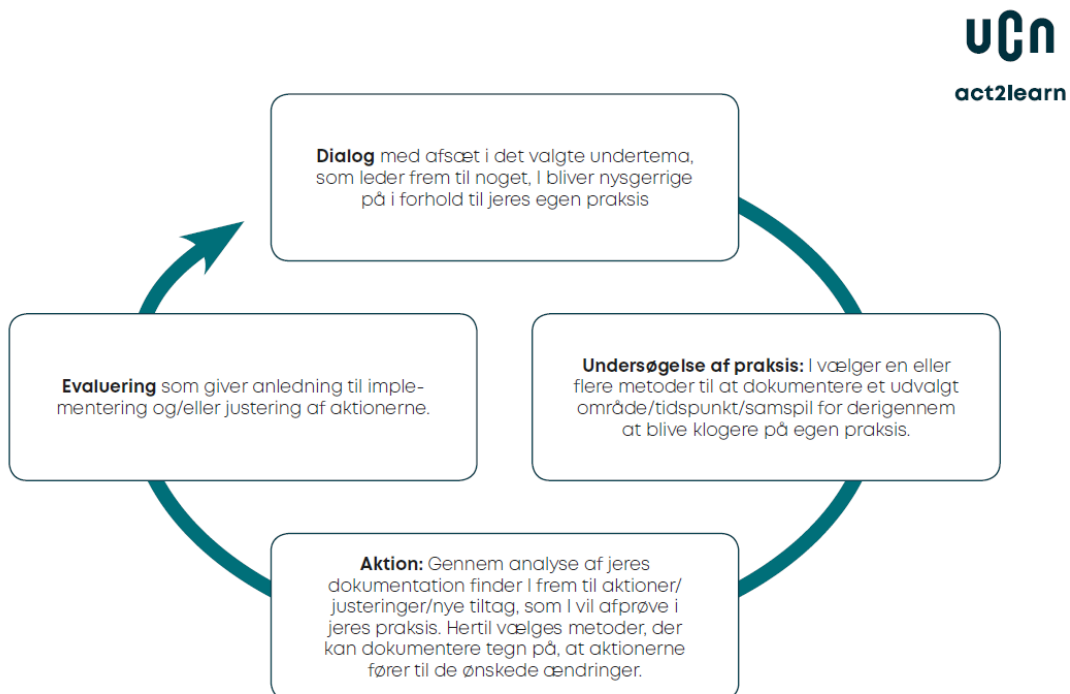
UCN
act2learn

**Dialog** med afsæt i det valgte undertema, som leder frem til noget, I bliver nysgerrige på i forhold til jeres egen praksis

**Undersøgelse af praksis:** I vælger en eller flere metoder til at dokumentere et udvalgt område/tidspunkt/samspil for derigennem at blive klogere på egen praksis.

**Aktion:** Gennem analyse af jeres dokumentation finder I frem til aktioner/justeringer/nye tiltag, som I vil afprøve i jeres praksis. Hertil vælges metoder, der kan dokumentere tegn på, at aktionerne fører til de ønskede ændringer.

**Evaluering** som giver anledning til implementering og/eller justering af aktionerne.